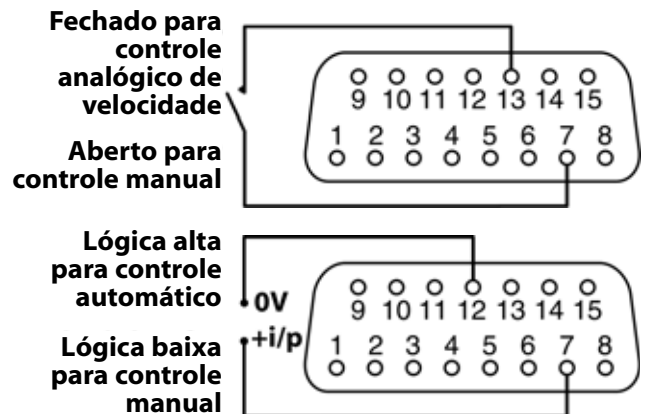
Fechado para controle analógico de velocidade

Aberto para controle manual

9 10 11 12 13 14 15
1 2 3 4 5 6 7 8

Lógica alta para controle automático

0V

+i/p

Lógica baixa para controle manual

9 10 11 12 13 14 15
1 2 3 4 5 6 7 8